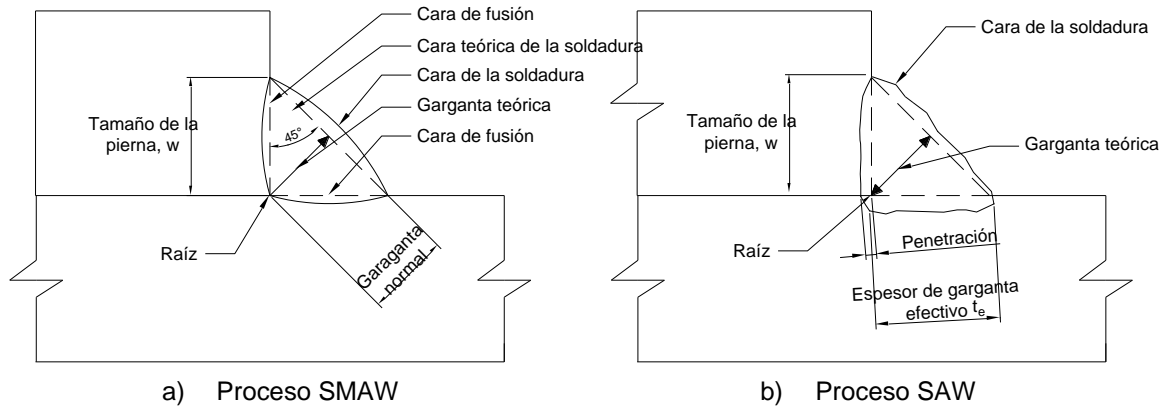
Cara de fusión

Cara teórica de la soldadura

Cara de la soldadura

Garganta teórica

Cara de fusión

Tamaño de la pierna, w

45°

Raíz

Garaganta normal

a) Proceso SMAW

Cara de la soldadura

Tamaño de la pierna, w

Garganta teórica

Raíz

Penetración

Espesor de garganta efectivo $t_e$

b) Proceso SAW